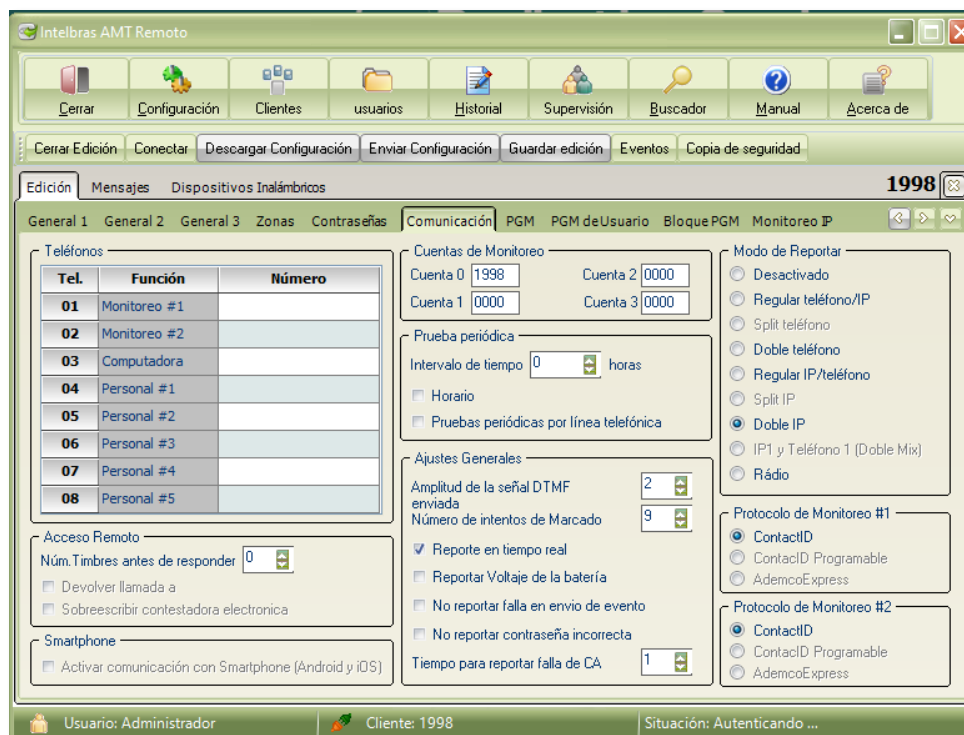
Intelbras AMT Remoto

Cerrar | Configuración | Clientes | usuarios | Historial | Supervisión | Buscador | Manual | Acerca de

Cerrar Edición | Conectar | Descargar Configuración | Enviar Configuración | Guardar edición | Eventos | Copia de seguridad

Edición | Mensajes | Dispositivos Inalámbricos

1998

General 1 | General 2 | General 3 | Zonas | Contraseñas | Comunicación | PGM | PGM deUsuario | Bloque PGM | Monitoreo IP

Teléfonos

| Tel. | Función | Número |
|---|---|---|
| 01 | Monitoreo #1 | |
| 02 | Monitoreo #2 | |
| 03 | Computadora | |
| 04 | Personal #1 | |
| 05 | Personal #2 | |
| 06 | Personal #3 | |
| 07 | Personal #4 | |
| 08 | Personal #5 | |

Acceso Remoto
Núm.Timbres antes de responder 0
Devolver llamada a
Sobreescribir contestadora electronica

Smartphone
Activar comunicación con Smartphone (Android y iOS)

Cuentas de Monitoreo
Cuenta 0 1998
Cuenta 2 0000
Cuenta 1 0000
Cuenta 3 0000

Prueba periódica
Intervalo de tiempo 0 horas
Horario
Pruebas periódicas por línea telefónica

Ajustes Generales
Amplitud de la señal DTMF enviada 2
Número de intentos de Marcado 9
Reporte en tiempo real
Reportar Voltaje de la batería
No reportar falla en envio de evento
No reportar contraseña incorrecta
Tiempo para reportar falla de CA 1

Modo de Reportar
Desactivado
Regular teléfono/IP
Split teléfono
Doble teléfono
Regular IP/teléfono
Split IP
Doble IP
IP1 y Teléfono 1 (Doble Mix)
Rádio

Protocolo de Monitoreo #1
ContactID
ContactID Programable
AdemcoExpress

Protocolo de Monitoreo #2
ContactID
ContactID Programable
AdemcoExpress

Usuario: Administrador | Cliente: 1998 | Situación: Autenticando ...